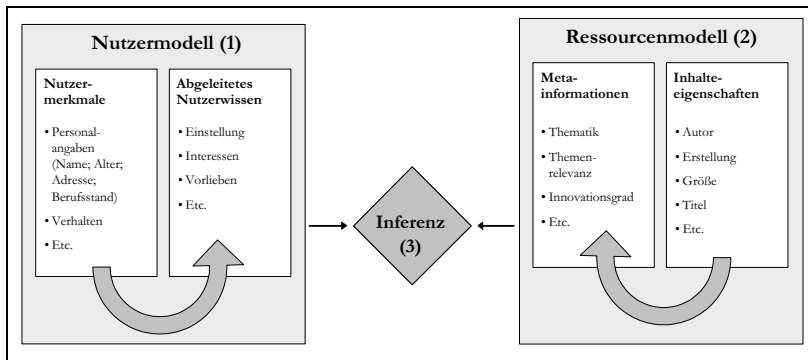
Nutzermodell (1)

Nutzermerkmale

• Personalangaben (Name; Alter; Adresse; Berufsstand)
• Verhalten
• Etc.

Abgeleitetes Nutzerwissen

• Einstellung
• Interessen
• Vorlieben
• Etc.

Inferenz (3)

Ressourcenmodell (2)

Metainformationen

• Thematik
• Themenrelevanz
• Innovationsgrad
• Etc.

Inhalteeigenschaften

• Autor
• Erstellung
• Größe
• Titel
• Etc.